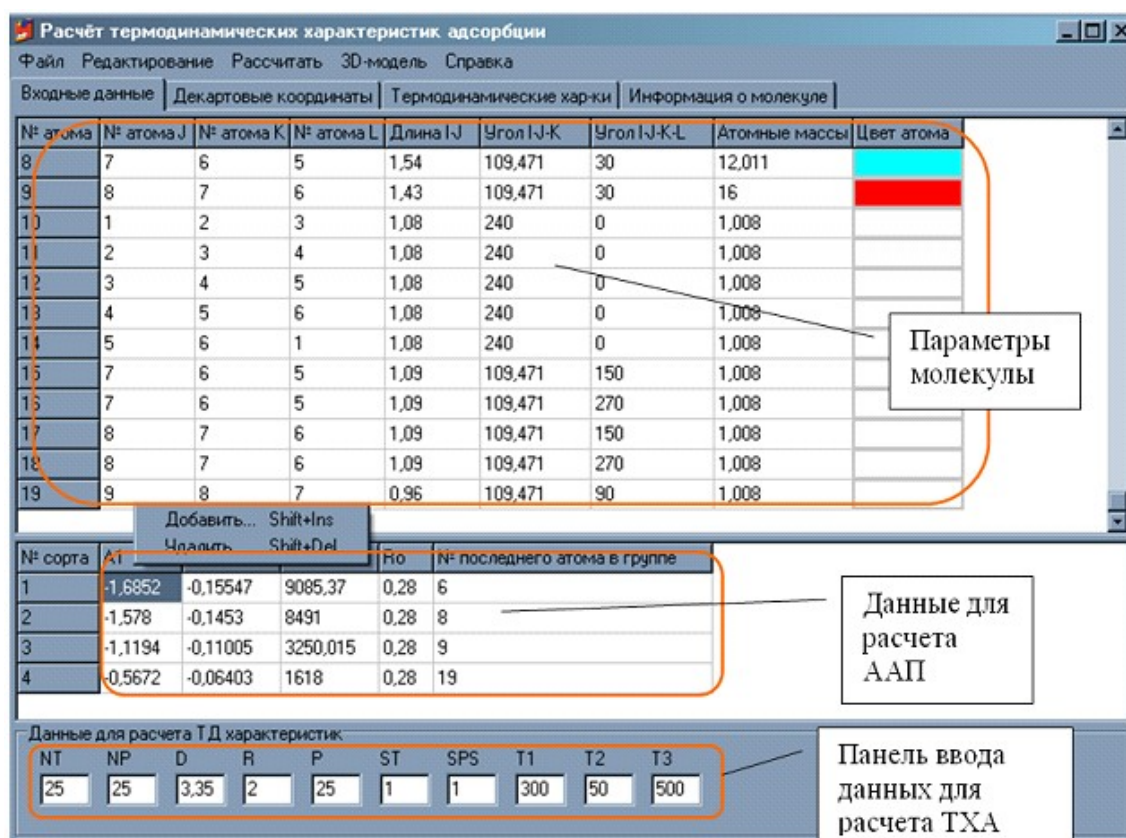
Расчёт термодинамических характеристик адсорбции

Файл Редактирование Рассчитать 3D-модель Справка

Входные данные | Декартовые координаты | Термодинамические хар-ки | Информация о молекуле

| № атома | № атома J | № атома K | № атома L | Длина I-J | Угол I-J-K | Угол I-J-K-L | Атомные массы | Цвет атома |
|---|---|---|---|---|---|---|---|---|
| 8 | 7 | 6 | 5 | 1,54 | 109,471 | 30 | 12,011 | |
| 9 | 8 | 7 | 6 | 1,43 | 109,471 | 30 | 16 | |
| 10 | 1 | 2 | 3 | 1,08 | 240 | 0 | 1,008 | |
| 11 | 2 | 3 | 4 | 1,08 | 240 | 0 | 1,008 | |
| 12 | 3 | 4 | 5 | 1,08 | 240 | 0 | 1,008 | |
| 13 | 4 | 5 | 6 | 1,08 | 240 | 0 | 1,008 | |
| 14 | 5 | 6 | 1 | 1,08 | 240 | 0 | 1,008 | |
| 15 | 7 | 6 | 5 | 1,09 | 109,471 | 150 | 1,008 | |
| 16 | 7 | 6 | 5 | 1,09 | 109,471 | 270 | 1,008 | |
| 17 | 8 | 7 | 6 | 1,09 | 109,471 | 150 | 1,008 | |
| 18 | 8 | 7 | 6 | 1,09 | 109,471 | 270 | 1,008 | |
| 19 | 9 | 8 | 7 | 0,96 | 109,471 | 90 | 1,008 | |

Параметры молекулы

Добавить... Shift+Ins
Удалить Shift+Del

| № сорта | A1 | | | Ro | № последнего атома в группе |
|---|---|---|---|---|---|
| 1 | -1,6852 | -0,15547 | 9085,37 | 0,28 | 6 |
| 2 | -1,578 | -0,1453 | 8491 | 0,28 | 8 |
| 3 | -1,1194 | -0,11005 | 3250,015 | 0,28 | 9 |
| 4 | -0,5672 | -0,06403 | 1618 | 0,28 | 19 |

Данные для расчета ААП

Данные для расчета ТД характеристик

| NT | NP | D | R | P | ST | SPS | T1 | T2 | T3 |
|---|---|---|---|---|---|---|---|---|---|
| 25 | 25 | 3,35 | 2 | 25 | 1 | 1 | 300 | 50 | 500 |

Панель ввода данных для расчета ТХА